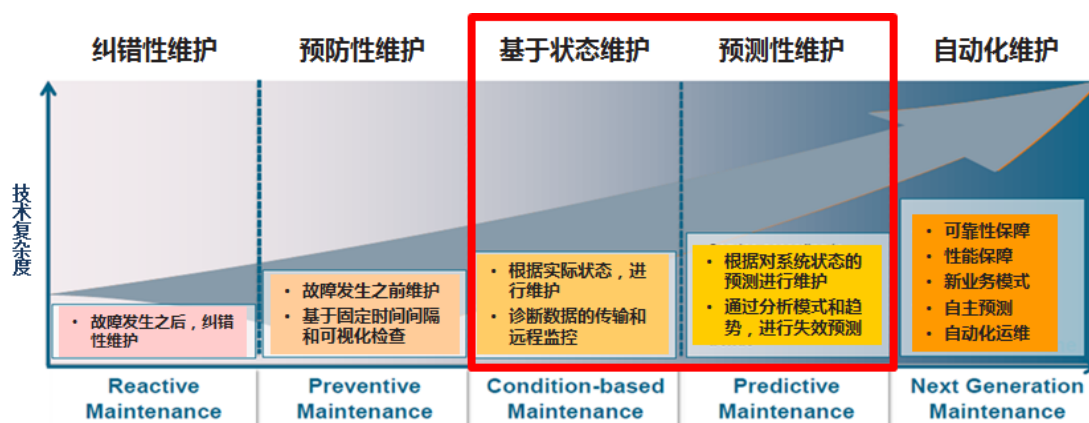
纠错性维护

预防性维护

基于状态维护

预测性维护

自动化维护

技术复杂度

• 故障发生之后，纠错性维护

• 故障发生之前维护
• 基于固定时间间隔和可视化检查

• 根据实际状态，进行维护
• 诊断数据的传输和远程监控

• 根据对系统状态的预测进行维护
• 通过分析模式和趋势，进行失效预测

• 可靠性保障
• 性能保障
• 新业务模式
• 自主预测
• 自动化运维

Reactive Maintenance

Preventive Maintenance

Condition-based Maintenance

Predictive Maintenance

Next Generation Maintenance